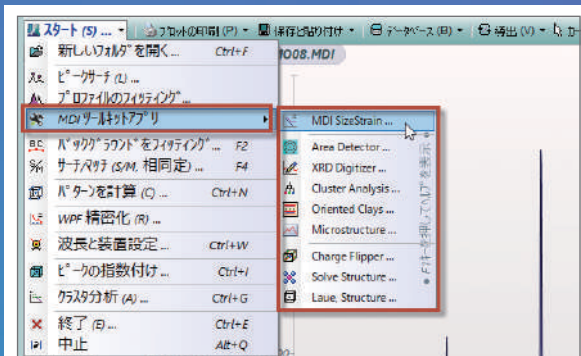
スタート (S) ... | プロットの印刷 (P) | 保存と貼り付け | データベース (B) | 検出 (V) | カ

008.MDI

新しいフォルダを開く... Ctrl+F
ピークサーチ (L) ...
プロファイルのフィッティング...
MDI ツールキットアプリ
バックグラウンドをフィッティング... F2
サーチ/マッチ (S/M, 相同定)... F4
パターンを計算 (C) ... Ctrl+N
WPF 精密化 (R) ...
波長と装置設定... Ctrl+W
ピークの指数付け... Ctrl+I
クラスタ分析 (A) ... Ctrl+G
終了 (E)... Ctrl+E
中止 Alt+Q

MDI SizeStrain ...
Area Detector ...
XRD Digitizer ...
Cluster Analysis ...
Oriented Clays ...
Microstructure ...
Charge Flipper ...
Solve Structure ...
Laue, Structure ...

F1キーを押してヘルプを表示